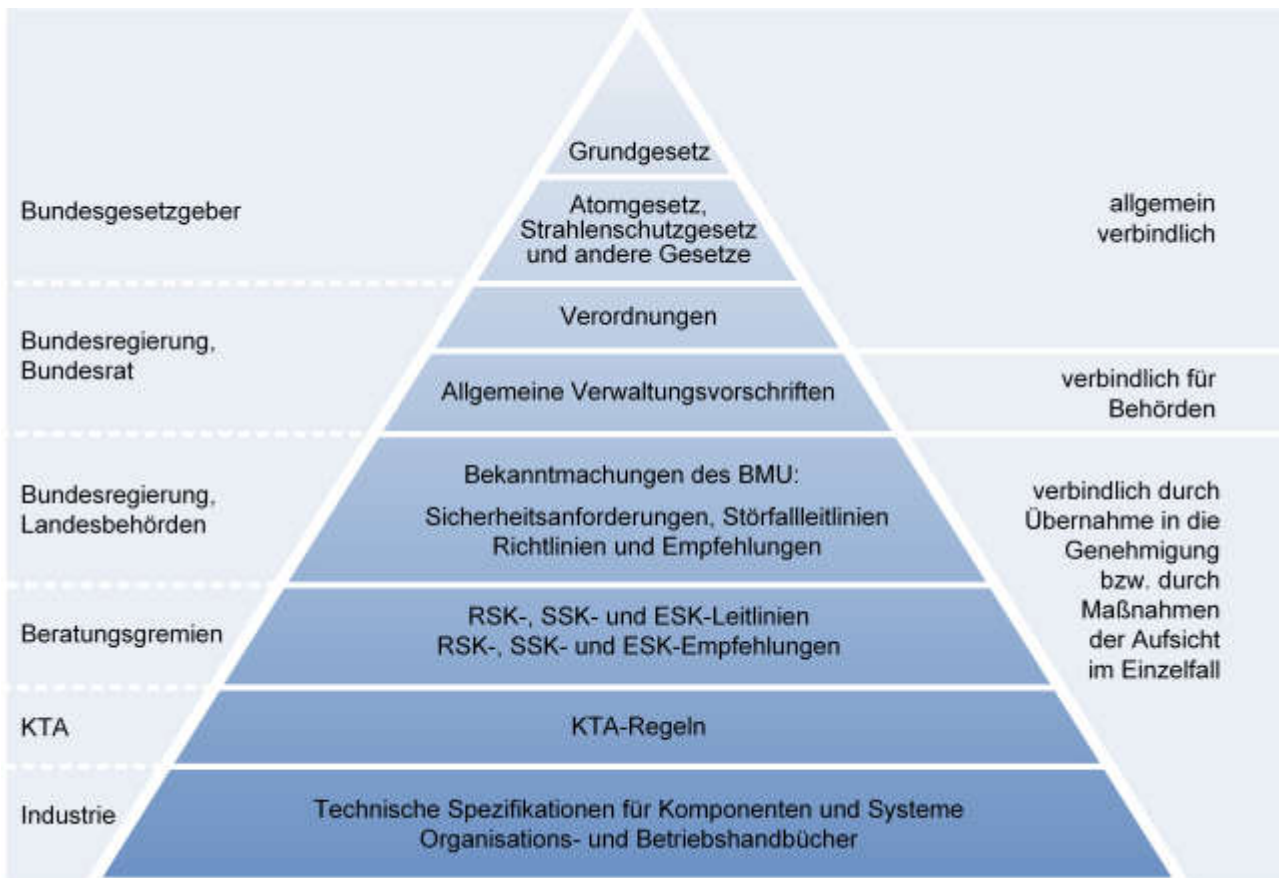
Bundesgesetzgeber

Grundgesetz

Atomgesetz, Strahlenschutzgesetz und andere Gesetze

allgemein verbindlich

Bundesregierung, Bundesrat

Verordnungen

Allgemeine Verwaltungsvorschriften

verbindlich für Behörden

Bundesregierung, Landesbehörden

Bekanntmachungen des BMU:

Sicherheitsanforderungen, Störfallleitlinien Richtlinien und Empfehlungen

verbindlich durch Übernahme in die Genehmigung bzw. durch Maßnahmen der Aufsicht im Einzelfall

Beratungsgremien

RSK-, SSK- und ESK-Leitlinien
RSK-, SSK- und ESK-Empfehlungen

KTA

KTA-Regeln

Industrie

Technische Spezifikationen für Komponenten und Systeme
Organisations- und Betriebshandbücher